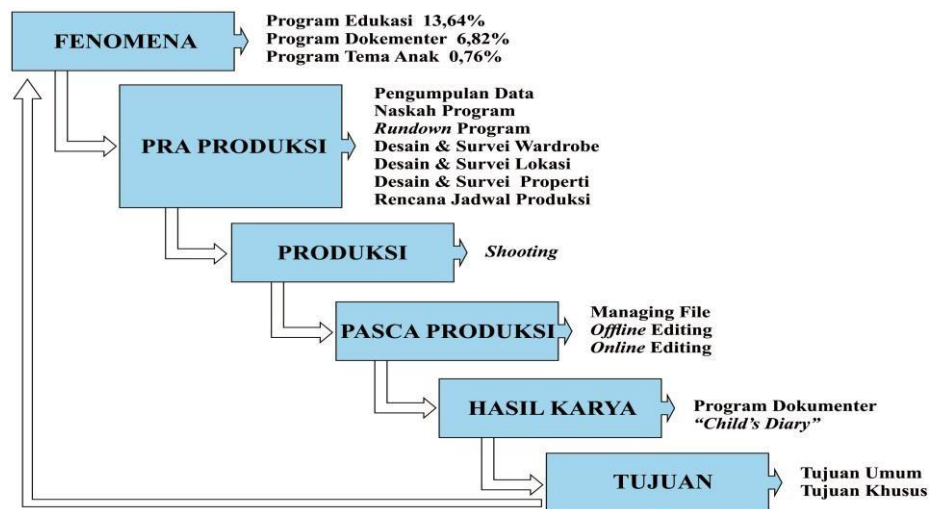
FENOMENA

Program Edukasi 13,64%
Program Dokementer 6,82%
Program Tema Anak 0,76%

PRA PRODUKSI

Pengumpulan Data
Naskah Program
*Rundown* Program
Desain & Survei Wardrobe
Desain & Survei Lokasi
Desain & Survei Properti
Rencana Jadwal Produksi

PRODUKSI

*Shooting*

PASCA PRODUKSI

Managing File
*Offline* Editing
*Online* Editing

HASIL KARYA

Program Dokumenter
*"Child's Diary"*

TUJUAN

Tujuan Umum
Tujuan Khusus